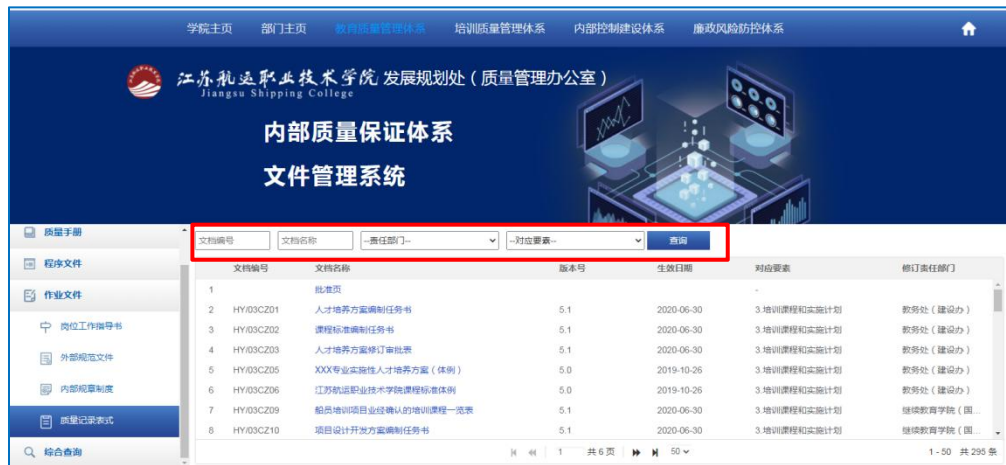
学院主页　部门主页　教育质量管理体系　培训质量管理体系　内部控制建设体系　廉政风险防控体系

江苏航运职业技术学院 发展规划处（质量管理办公室）
Jiangsu Shipping College

内部质量保证体系
文件管理系统

质量手册
程序文件
作业文件
岗位工作指导书
外部规范文件
内部规章制度
质量记录表式
综合查询

文档编号　文档名称　--责任部门--　--对应要素--　查询

| | 文档编号 | 文档名称 | 版本号 | 生效日期 | 对应要素 | 修订责任部门 |
|---|---|---|---|---|---|---|
| 1 | | 批准页 | | | - | |
| 2 | HY/03CZ01 | 人才培养方案编制任务书 | 5.1 | 2020-06-30 | 3.培训课程和实施计划 | 教务处（建设办） |
| 3 | HY/03CZ02 | 课程标准编制任务书 | 5.1 | 2020-06-30 | 3.培训课程和实施计划 | 教务处（建设办） |
| 4 | HY/03CZ03 | 人才培养方案修订审批表 | 5.1 | 2020-06-30 | 3.培训课程和实施计划 | 教务处（建设办） |
| 5 | HY/03CZ05 | XXX专业实施性人才培养方案（体例） | 5.0 | 2019-10-26 | 3.培训课程和实施计划 | 教务处（建设办） |
| 6 | HY/03CZ06 | 江苏航运职业技术学院课程标准体例 | 5.0 | 2019-10-26 | 3.培训课程和实施计划 | 教务处（建设办） |
| 7 | HY/03CZ09 | 船员培训项目业经确认的培训课程一览表 | 5.1 | 2020-06-30 | 3.培训课程和实施计划 | 继续教育学院（国... |
| 8 | HY/03CZ10 | 项目设计开发方案编制任务书 | 5.1 | 2020-06-30 | 3.培训课程和实施计划 | 继续教育学院（国... |

1　共6页　50　1 - 50　共 295 条